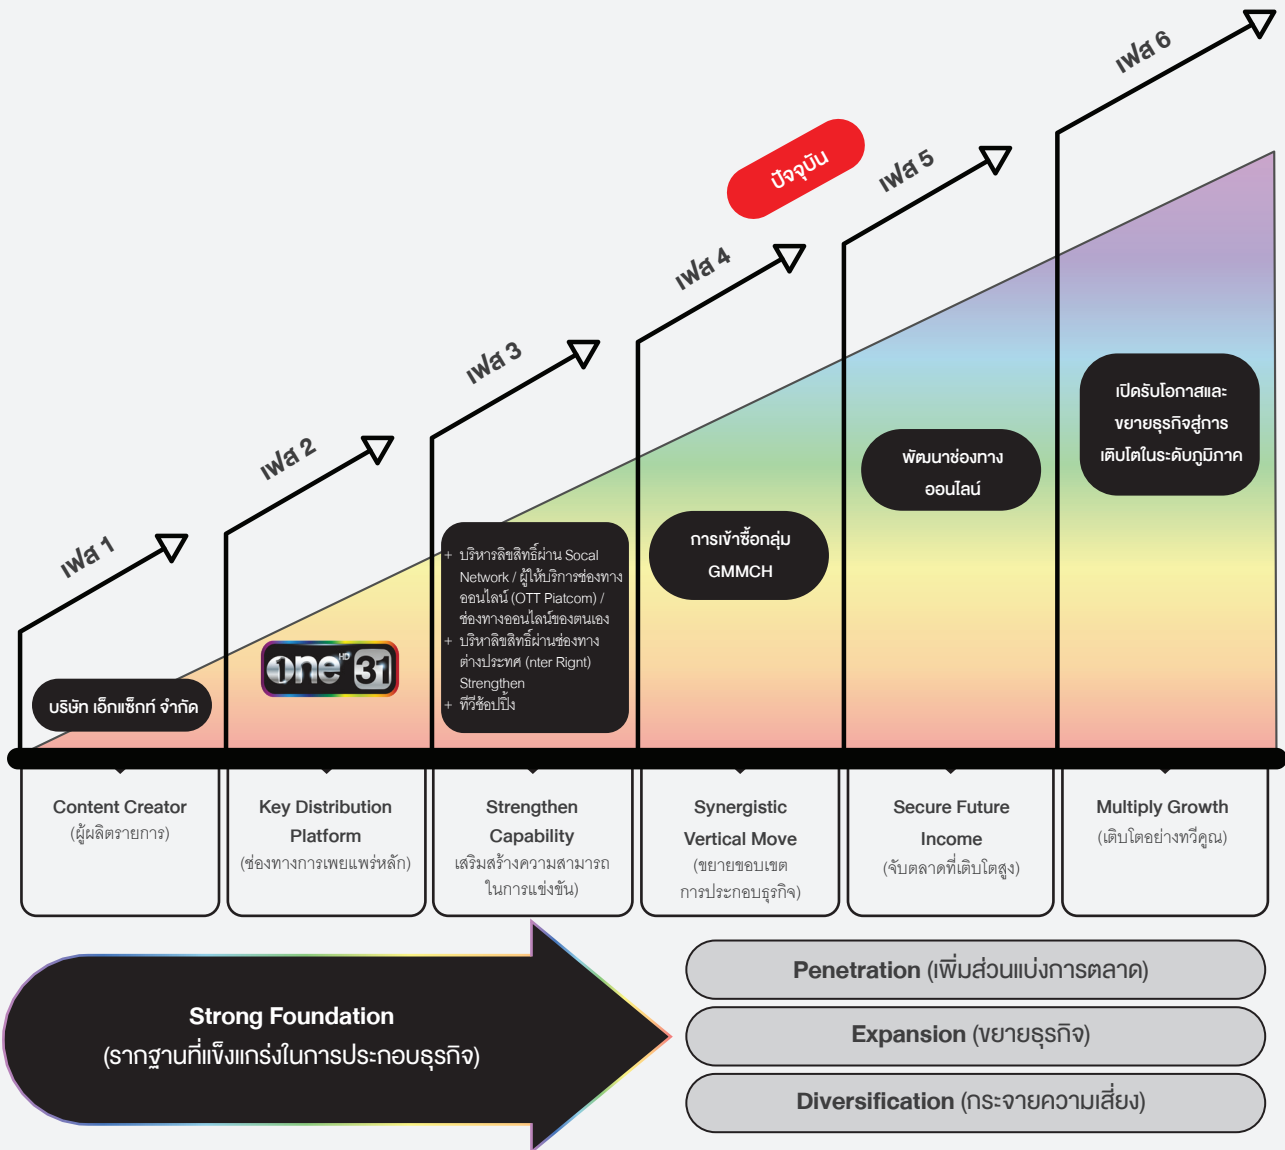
เฟส 1

เฟส 2

เฟส 3

เฟส 4

ปัจจุบัน

เฟส 5

เฟส 6

บริษัท เอ็กแซ็กท์ จำกัด

one HD 31

+ บริหารลิขสิทธิ์ผ่าน Socal Network / ผู้ให้บริการช่องทางออนไลน์ (OTT Piatcom) / ช่องทางออนไลน์ของตนเอง
+ บริหาลิขสิทธิ์ผ่านช่องทางต่างประเทศ (nter Rignt) Strengthen
+ ทีวีช้อปปิ้ง

การเข้าซื้อกลุ่ม GMMCH

พัฒนาช่องทางออนไลน์

เปิดรับโอกาสและขยายธุรกิจสู่การเติบโตในระดับภูมิภาค

Content Creator (ผู้ผลิตรายการ)

Key Distribution Platform (ช่องทางการเผยแพร่หลัก)

Strengthen Capability เสริมสร้างความสามารถในการแข่งขัน)

Synergistic Vertical Move (ขยายขอบเขตการประกอบธุรกิจ)

Secure Future Income (จับตลาดที่เติบโตสูง)

Multiply Growth (เติบโตอย่างทวีคูณ)

Strong Foundation (รากฐานที่แข็งแกร่งในการประกอบธุรกิจ)

Penetration (เพิ่มส่วนแบ่งการตลาด)

Expansion (ขยายธุรกิจ)

Diversification (กระจายความเสี่ยง)